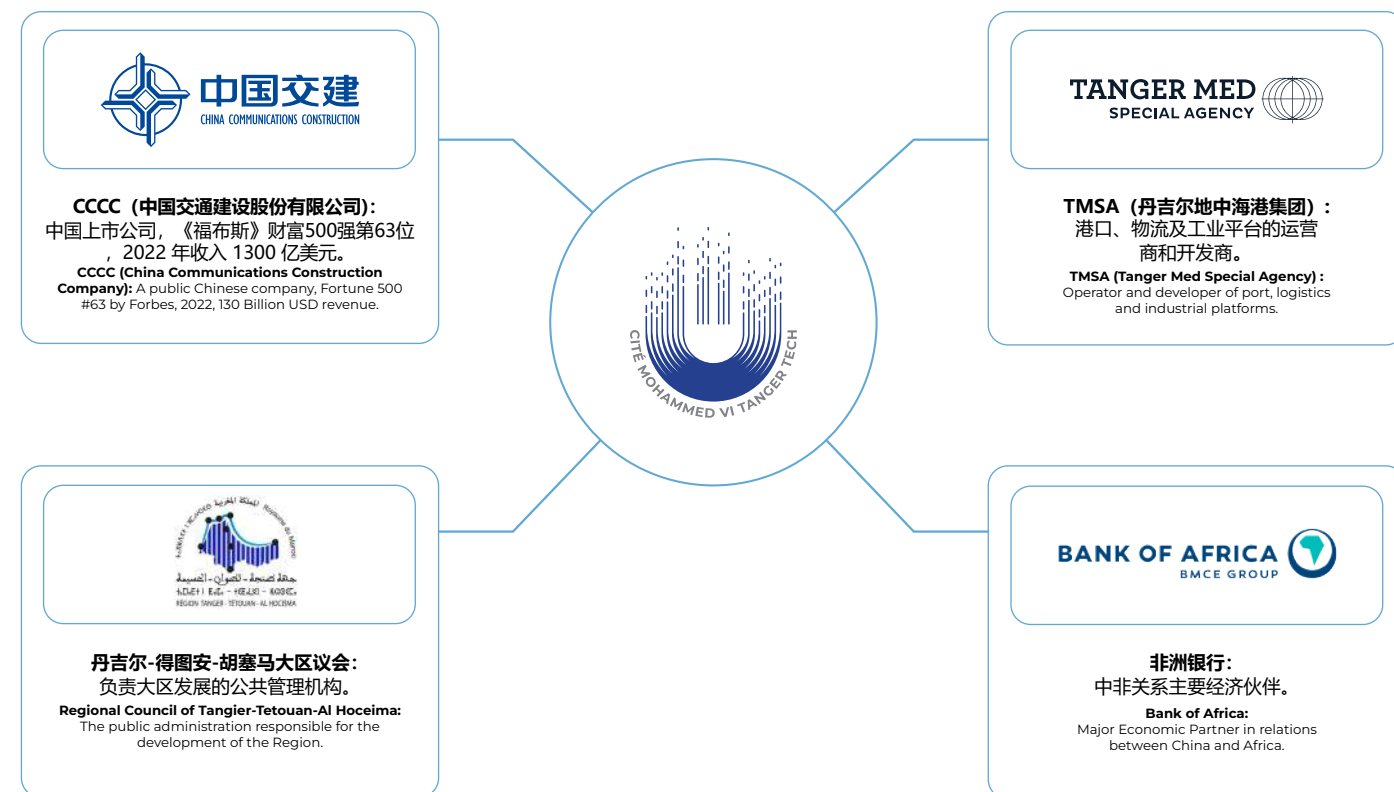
中国交建
CHINA COMMUNICATIONS CONSTRUCTION

CCCC（中国交通建设股份有限公司）：
中国上市公司，《福布斯》财富500强第63位，2022 年收入 1300 亿美元。
CCCC (China Communications Construction Company): A public Chinese company, Fortune 500 #63 by Forbes, 2022, 130 Billion USD revenue.

TANGER MED
SPECIAL AGENCY

TMSA（丹吉尔地中海港集团）：
港口、物流及工业平台的运营商和开发商。
TMSA (Tanger Med Special Agency) :
Operator and developer of port, logistics and industrial platforms.

CITÉ MOHAMMED VI TANGER TECH

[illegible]
REGION TANGER - TETOUAN - AL HOCEIMA

丹吉尔-得图安-胡塞马大区议会：
负责大区发展的公共管理机构。
Regional Council of Tangier-Tetouan-Al Hoceima:
The public administration responsible for the development of the Region.

BANK OF AFRICA
BMCE GROUP

非洲银行：
中非关系主要经济伙伴。
Bank of Africa:
Major Economic Partner in relations between China and Africa.